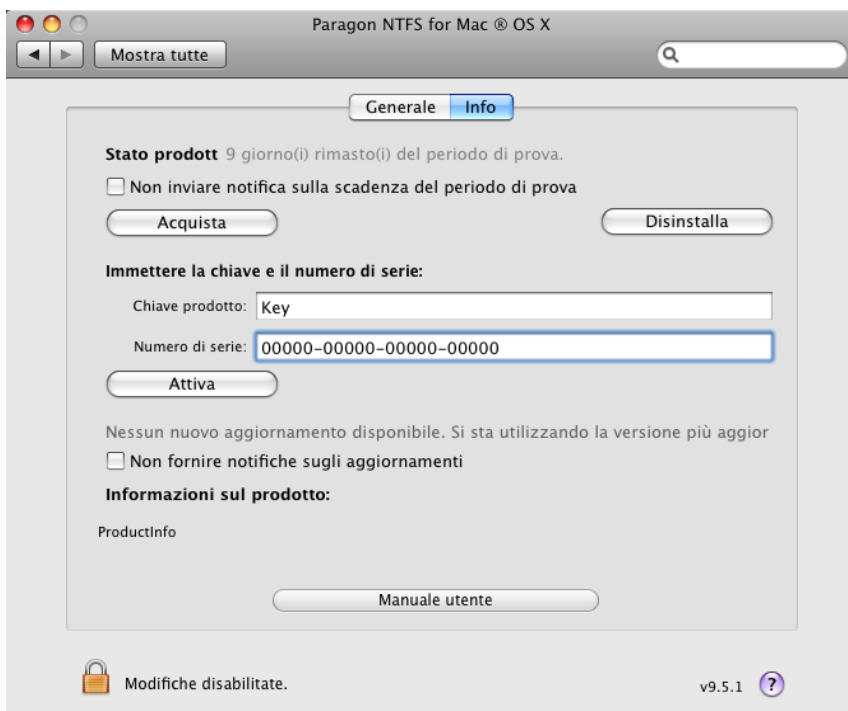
Paragon NTFS for Mac ® OS X

Mostra tutte

Generale | Info

Stato prodotto 9 giorno(i) rimasto(i) del periodo di prova.

Non inviare notifica sulla scadenza del periodo di prova

Acquista

Disinstalla

Immettere la chiave e il numero di serie:

Chiave prodotto: Key

Numero di serie: 00000-00000-00000-00000

Attiva

Nessun nuovo aggiornamento disponibile. Si sta utilizzando la versione più aggior

Non fornire notifiche sugli aggiornamenti

Informazioni sul prodotto:

ProductInfo

Manuale utente

Modifiche disabilitate.

v9.5.1 ?